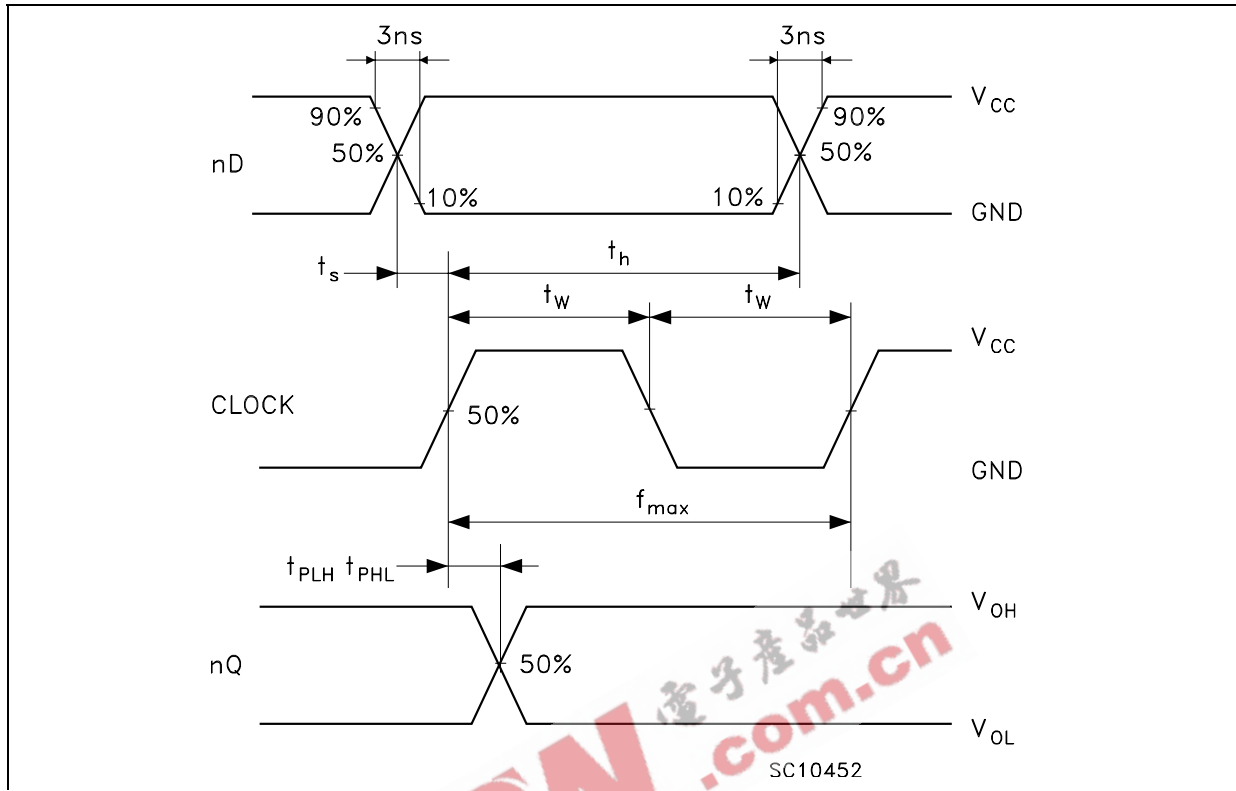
3ns

3ns

$V_{CC}$

90%

90%

nD

50%

50%

10%

10%

GND

$t_s$

$t_h$

$t_W$

$t_W$

$V_{CC}$

CLOCK

50%

GND

$f_{max}$

$t_{PLH}$ $t_{PHL}$

$V_{OH}$

nQ

50%

$V_{OL}$

电子产品世界

.com.cn

SC10452